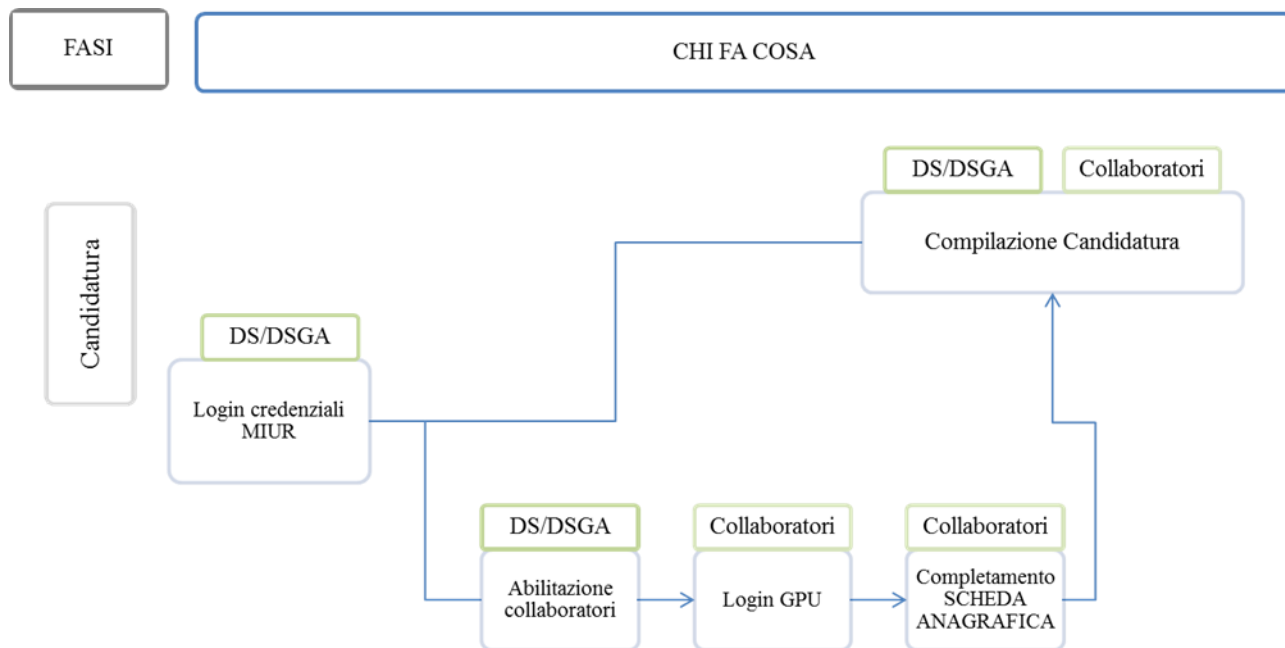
FASI

CHI FA COSA

Candidatura

DS/DSGA

Collaboratori

Compilazione Candidatura

DS/DSGA

Login credenziali MIUR

DS/DSGA

Abilitazione collaboratori

Collaboratori

Login GPU

Collaboratori

Completamento SCHEDA ANAGRAFICA